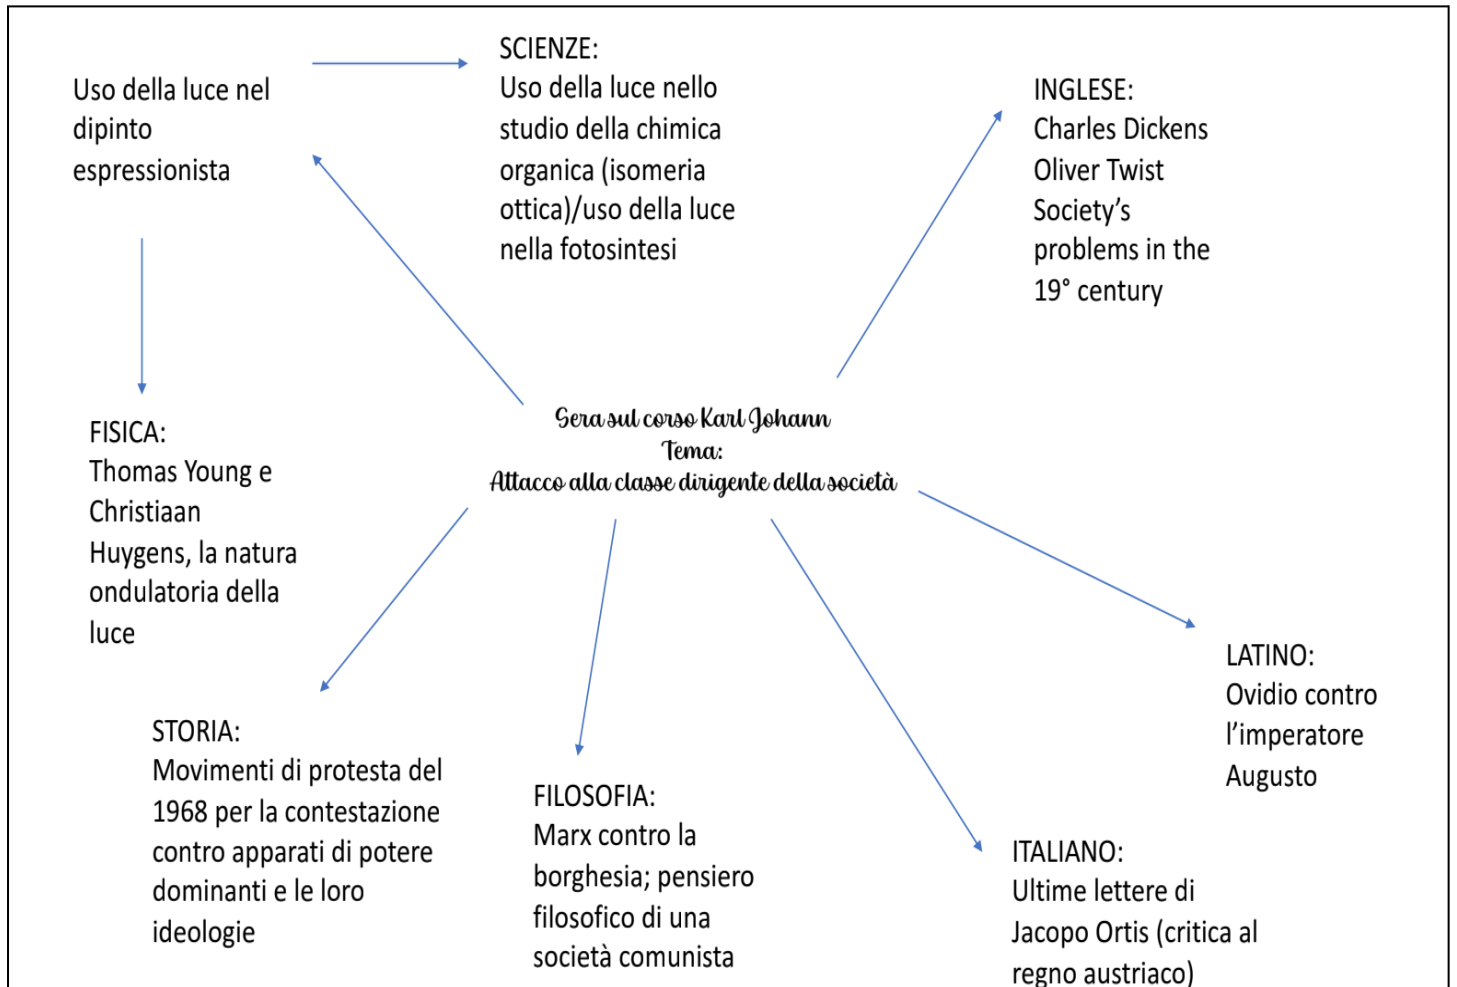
Uso della luce nel dipinto espressionista

SCIENZE:
Uso della luce nello studio della chimica organica (isomeria ottica)/uso della luce nella fotosintesi

INGLESE:
Charles Dickens
Oliver Twist
Society's problems in the 19° century

Sera sul corso Karl Johann
Tema:
Attacco alla classe dirigente della società

FISICA:
Thomas Young e Christiaan Huygens, la natura ondulatoria della luce

LATINO:
Ovidio contro l'imperatore Augusto

STORIA:
Movimenti di protesta del 1968 per la contestazione contro apparati di potere dominanti e le loro ideologie

FILOSOFIA:
Marx contro la borghesia; pensiero filosofico di una società comunista

ITALIANO:
Ultime lettere di Jacopo Ortis (critica al regno austriaco)